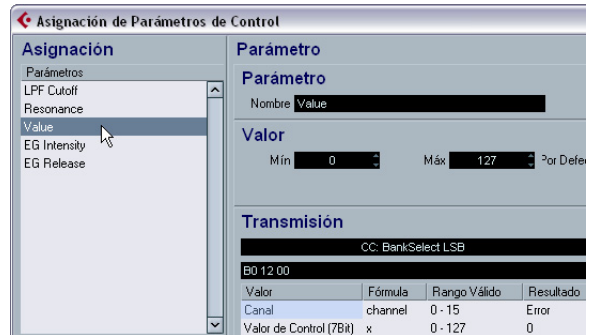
Asignación de Parámetros de Control

Asignación

Parámetros

LPF Cutoff
Resonance
Value
EG Intensity
EG Release

Parámetro

Parámetro

Nombre Value

Valor

Mín 0

Máx 127

Por Defe

Transmisión

CC: BankSelect LSB

B0 12 00

| Valor | Fórmula | Rango Válido | Resultado |
|---|---|---|---|
| Canal | channel | 0 - 15 | Error |
| Valor de Control (7Bit) | x | 0 - 127 | 0 |